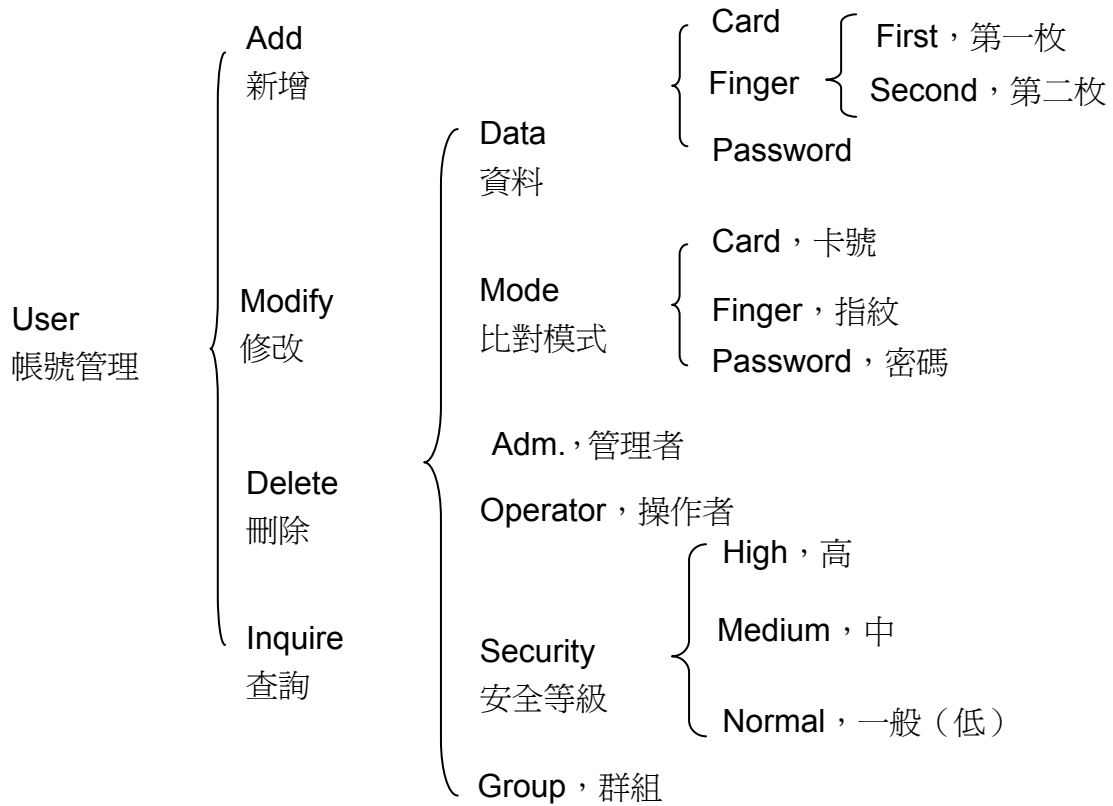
User
帳號管理

Add
新增

Modify
修改

Delete
刪除

Inquire
查詢

Data
資料

Card

Finger

First，第一枚

Second，第二枚

Password

Mode
比對模式

Card，卡號

Finger，指紋

Password，密碼

Adm.，管理者

Operator，操作者

Security
安全等級

High，高

Medium，中

Normal，一般（低）

Group，群組